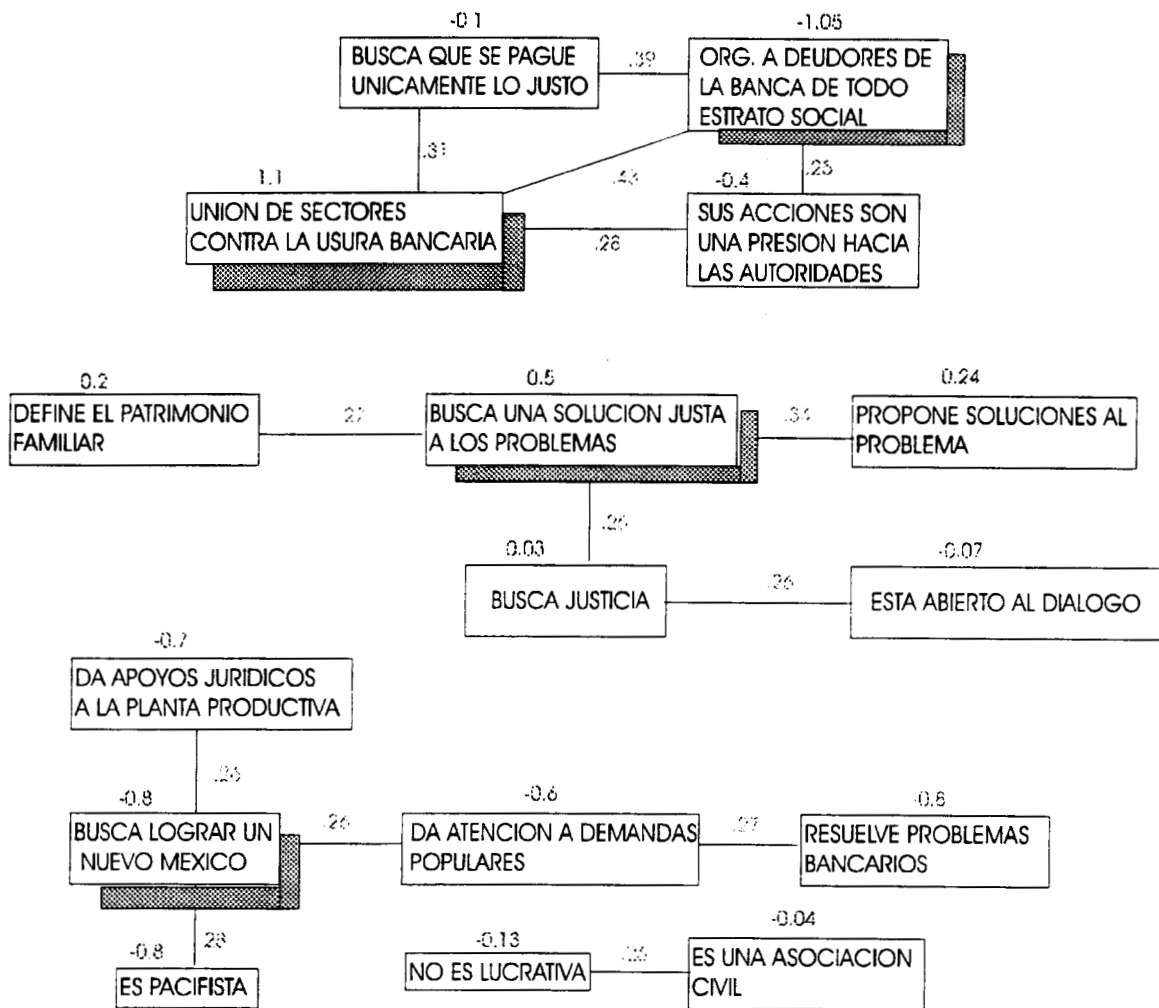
-0.1
BUSCA QUE SE PAGUE UNICAMENTE LO JUSTO

.39

-1.05
ORG. A DEUDORES DE LA BANCA DE TODO ESTRATO SOCIAL

.31

.43

.25

1.1
UNION DE SECTORES CONTRA LA USURA BANCARIA

.28

-0.4
SUS ACCIONES SON UNA PRESION HACIA LAS AUTORIDADES

0.2
DEFINE EL PATRIMONIO FAMILIAR

.2?

0.5
BUSCA UNA SOLUCION JUSTA A LOS PROBLEMAS

.34

0.24
PROPONE SOLUCIONES AL PROBLEMA

.25

0.03
BUSCA JUSTICIA

.26

-0.07
ESTA ABIERTO AL DIALOGO

-0.7
DA APOYOS JURIDICOS A LA PLANTA PRODUCTIVA

.25

-0.8
BUSCA LOGRAR UN NUEVO MEXICO

.26

-0.6
DA ATENCION A DEMANDAS POPULARES

.27

-0.6
RESUELVE PROBLEMAS BANCARIOS

.28

-0.8
ES PACIFISTA

-0.13
NO ES LUCRATIVA

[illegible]

-0.04
ES UNA ASOCIACION CIVIL